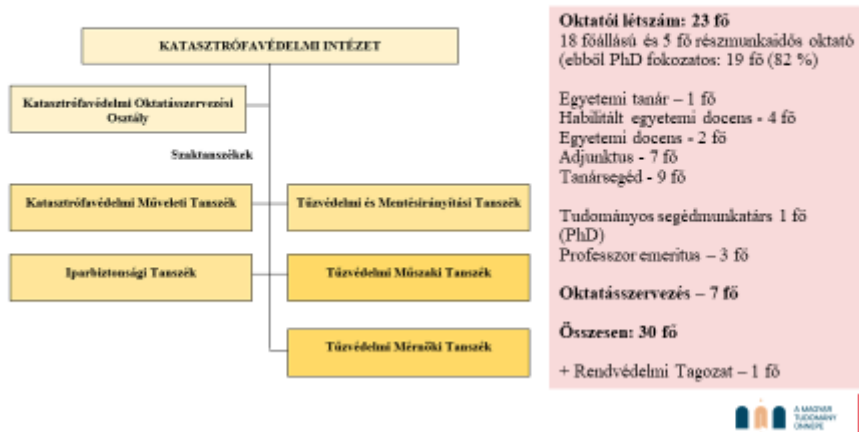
KATASZTRÓFAVÉDELMI INTÉZET

Katasztrófavédelmi Oktatásszervezési Osztály

Szaktanszékek

Katasztrófavédelmi Műveleti Tanszék

Tűzvédelmi és Mentésirányítási Tanszék

Iparbiztonsági Tanszék

Tűzvédelmi Műszaki Tanszék

Tűzvédelmi Mérnöki Tanszék

**Oktatói létszám: 23 fő**
18 főállású és 5 fő részmunkaidős oktató (ebből PhD fokozatos: 19 fő (82 %)

Egyetemi tanár – 1 fő
Habilitált egyetemi docens - 4 fő
Egyetemi docens - 2 fő
Adjunktus - 7 fő
Tanársegéd - 9 fő

Tudományos segédmunkatárs 1 fő (PhD)
Professzor emeritus – 3 fő

**Oktatásszervezés – 7 fő**

**Összesen: 30 fő**

+ Rendvédelmi Tagozat – 1 fő

A MAGYAR TUDOMÁNY ÜNNEPE